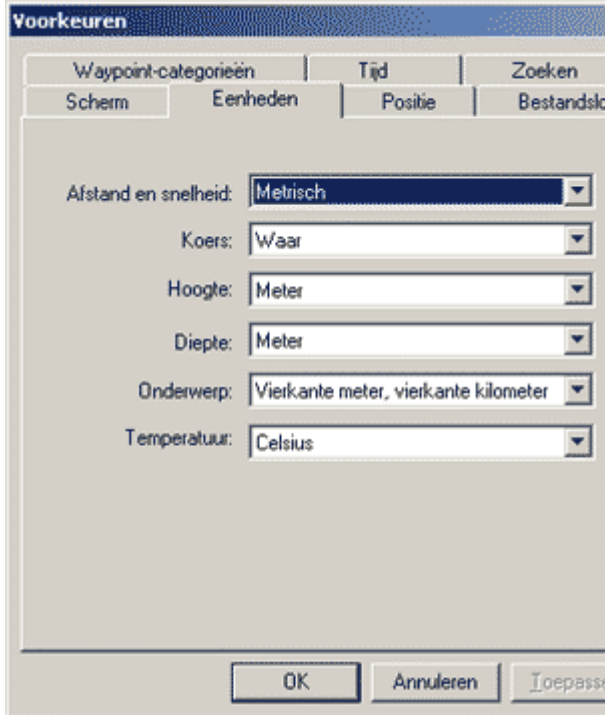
Voorkeuren

Waypoint-categorieën | Tijd | Zoeken
Scherm | Eenheden | Positie | Bestandslo

Afstand en snelheid: Metrisch

Koers: Waar

Hoogte: Meter

Diepte: Meter

Onderwerp: Vierkante meter, vierkante kilometer

Temperatuur: Celsius

OK | Annuleren | Toepass